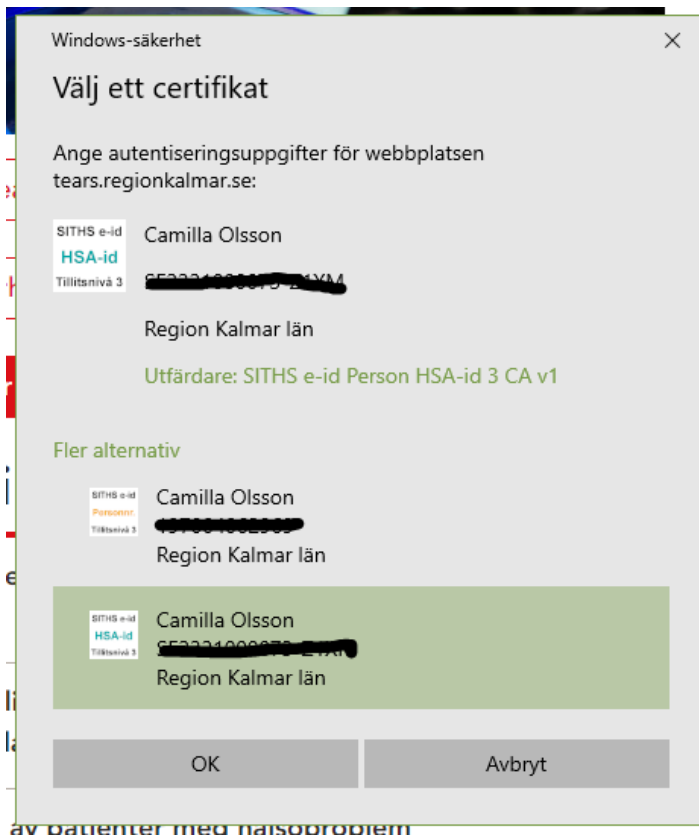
Windows-säkerhet

×

Välj ett certifikat

Ange autentiseringsuppgifter för webbplatsen tears.regionkalmar.se:

SITHS e-id
HSA-id
Tillitsnivå 3

Camilla Olsson

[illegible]

Region Kalmar län

Utfärdare: SITHS e-id Person HSA-id 3 CA v1

Fler alternativ

SITHS e-id
Personnr.
Tillitsnivå 3

Camilla Olsson

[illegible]

Region Kalmar län

SITHS e-id
HSA-id
Tillitsnivå 3

Camilla Olsson

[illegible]

Region Kalmar län

OK

Avbryt

av patienter med hälsoproblem